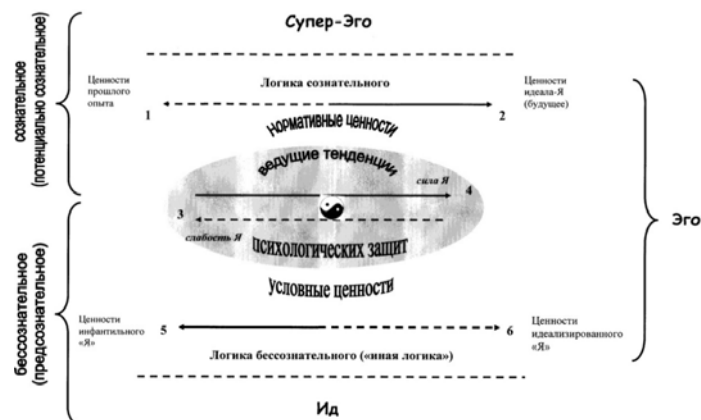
сознательное
(потенциально сознательное)

Супер-Эго

Ценности прошлого опыта

Логика сознательного

Ценности идеала-Я (будущее)

1

2

Нормативные ценности

ведущие тенденции

сила Я

4

3

слабость Я

психологических защит

Условные ценности

Эго

бессознательное
(предсознательное)

Ценности инфантильного «Я»

5

6

Ценности идеализированного «Я»

Логика бессознательного («иная логика»)

Ид